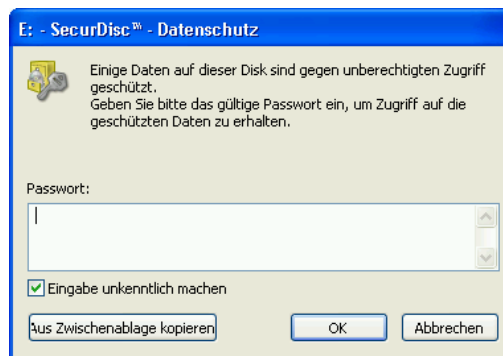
E: - SecurDisc™ - Datenschutz

Einige Daten auf dieser Disk sind gegen unberechtigten Zugriff geschützt.
Geben Sie bitte das gültige Passwort ein, um Zugriff auf die geschützten Daten zu erhalten.

Passwort:

Eingabe unkenntlich machen

Aus Zwischenablage kopieren

OK

Abbrechen